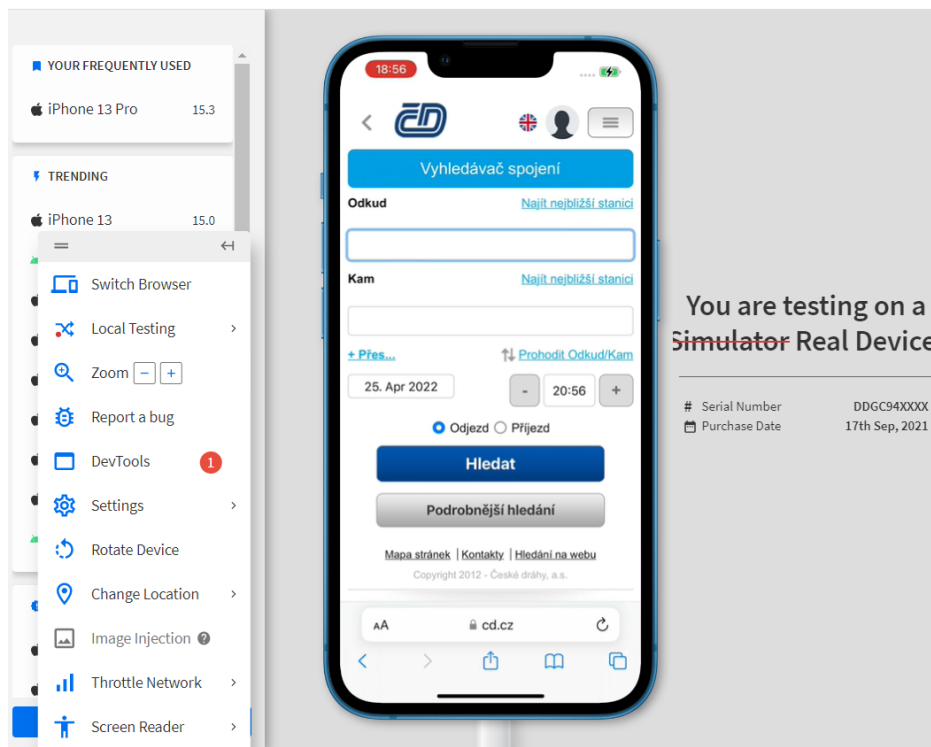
YOUR FREQUENTLY USED

iPhone 13 Pro 15.3

TRENDING

iPhone 13 15.0

Switch Browser

Local Testing

Zoom − +

Report a bug

DevTools 1

Settings

Rotate Device

Change Location

Image Injection

Throttle Network

Screen Reader

18:56

ČD

Vyhledávač spojení

Odkud Najít nejbližší stanici

Kam Najít nejbližší stanici

+ Přes... Prohodit Odkud/Kam

25. Apr 2022 - 20:56 +

Odjezd Příjezd

Hledat

Podrobnější hledání

Mapa stránek | Kontakty | Hledání na webu

Copyright 2012 - České dráhy, a.s.

AA cd.cz

You are testing on a ~~Simulator~~ Real Device

# Serial Number DDGC94XXXX

Purchase Date 17th Sep, 2021